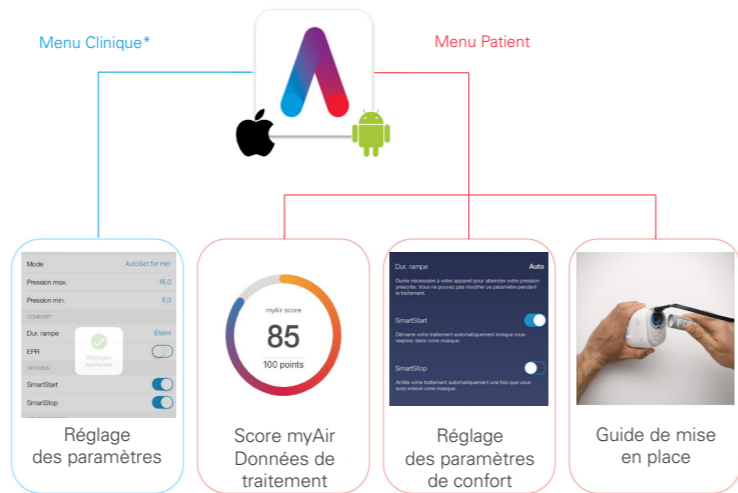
Menu Clinique*

Menu Patient

| Mode | AutoSet for Her |
|---|---|
| Pression max. | 16,0 |
| Pression min. | 8,0 |

CONFORT

Dur. rampe Éteint

EPR

Réglage appliqué

OPTIONS

SmartStart

SmartStop

Réglage des paramètres

myAir score

85

100 points

Score myAir Données de traitement

Dur. rampe Auto

Durée nécessaire à votre appareil pour atteindre votre pression prescrite. Vous ne pouvez pas modifier ce paramètre pendant le traitement.

SmartStart

Démarre votre traitement automatiquement lorsque vous respirez dans votre masque.

SmartStop

Arrête votre traitement automatiquement une fois que vous avez enlevé votre masque.

Réglage des paramètres de confort

Guide de mise en place